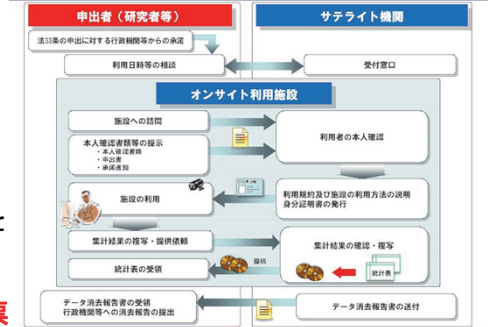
申出者（研究者等）

サテライト機関

法33条の申出に対する行政機関等からの承諾

利用日時等の相談

受付窓口

オンサイト利用施設

施設への訪問

利用者の本人確認

本人確認書類等の提示
・本人確認書類
・申出書
・承諾通知

施設の利用

利用規約及び施設の利用方法の説明
身分証明書の発行

集計結果の複写・提供依頼

集計結果の確認・複写

提供

統計表の受領

統計表

データ消去報告書の受領
行政機関等への消去報告書の提出

データ消去報告書の送付